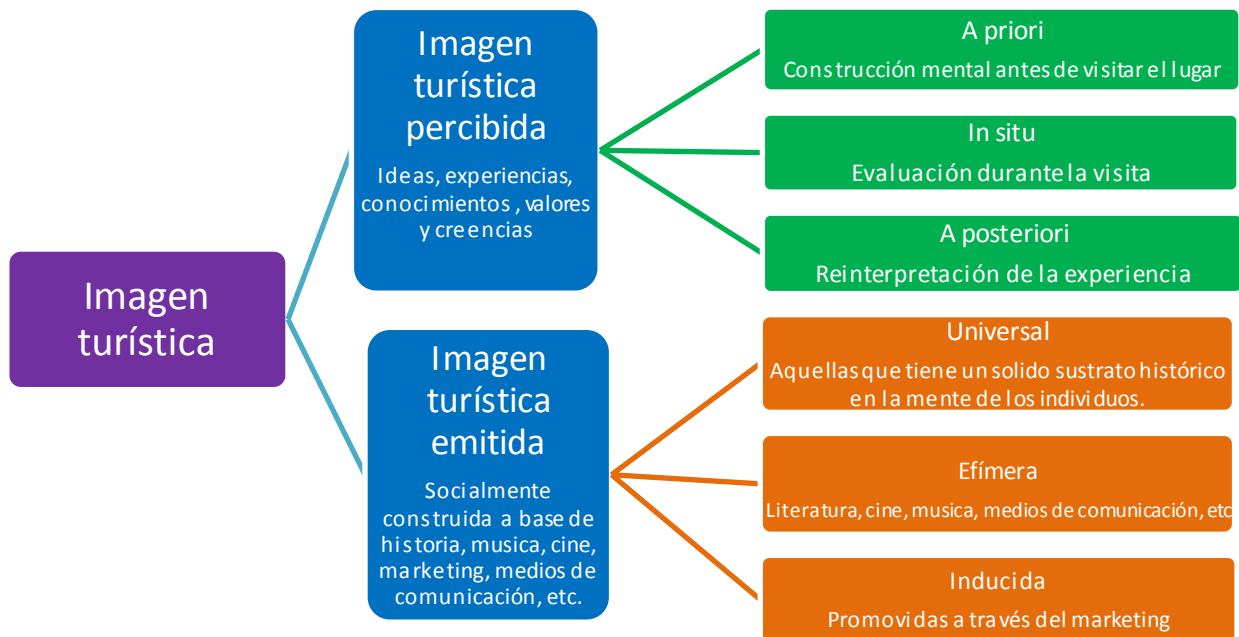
Imagen turística

Imagen turística percibida

Ideas, experiencias, conocimientos , valores y creencias

A priori

Construcción mental antes de visitar el lugar

In situ

Evaluación durante la visita

A posteriori

Reinterpretación de la experiencia

Imagen turística emitida

Socialmente construida a base de historia, musica, cine, marketing, medios de comunicación, etc.

Universal

Aquellas que tiene un solido sustrato histórico en la mente de los individuos.

Efímera

Literatura, cine, musica, medios de comunicación, etc

Inducida

Promovidas a través del marketing